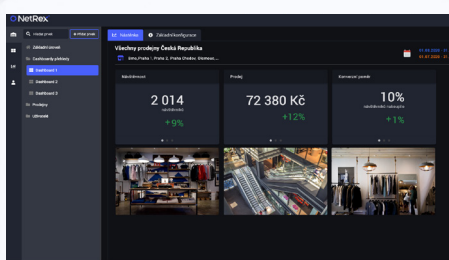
NetRex

Hledat prvek
+ Přidat prvek
Základní pravek
Česká města platformy
Dashboard 1
Dashboard 2
Dashboard 3
Prodejny
Uživatelé

Náhled
Základní konfigurace

Všechny prodejny Česká Republika
Brno, Praha 1, Praha 2, Praha Chodov, Olomouc...

01.05.2020 - 31
01.07.2020 - 31

Návštěvnost
2 014
návštěvníků
+9%

Prodej
72 380 Kč
+12%

Konverzní poměr
10%
návštěvníků nakoupilo
+1%